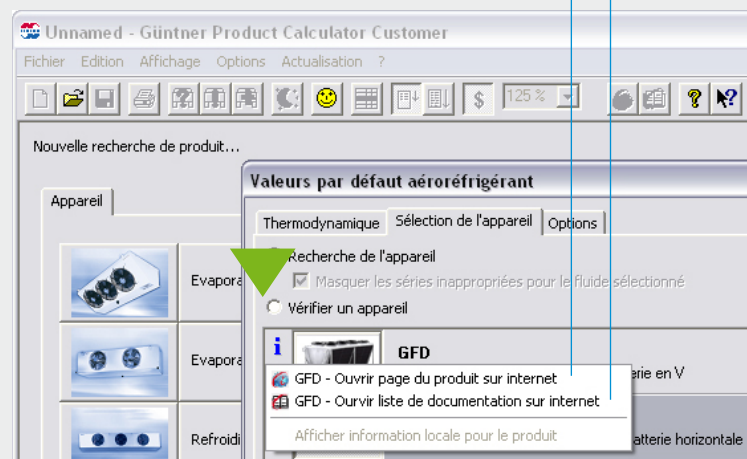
Unnamed - Güntner Product Calculator Customer

Fichier Edition Affichage Options Actualisation ?

125 %

Nouvelle recherche de produit...

Appareil

Evapora

Evapora

Refroidi

Valeurs par défaut aéroréfrigérant

Thermodynamique Sélection de l'appareil Options

Recherche de l'appareil

Masquer les séries inappropriées pour le fluide sélectionné

Vérifier un appareil

i

GFD

erie en V

GFD - Ouvrir page du produit sur internet

GFD - Ourvir liste de documentation sur internet

Afficher information locale pour le produit

atterie horizontale